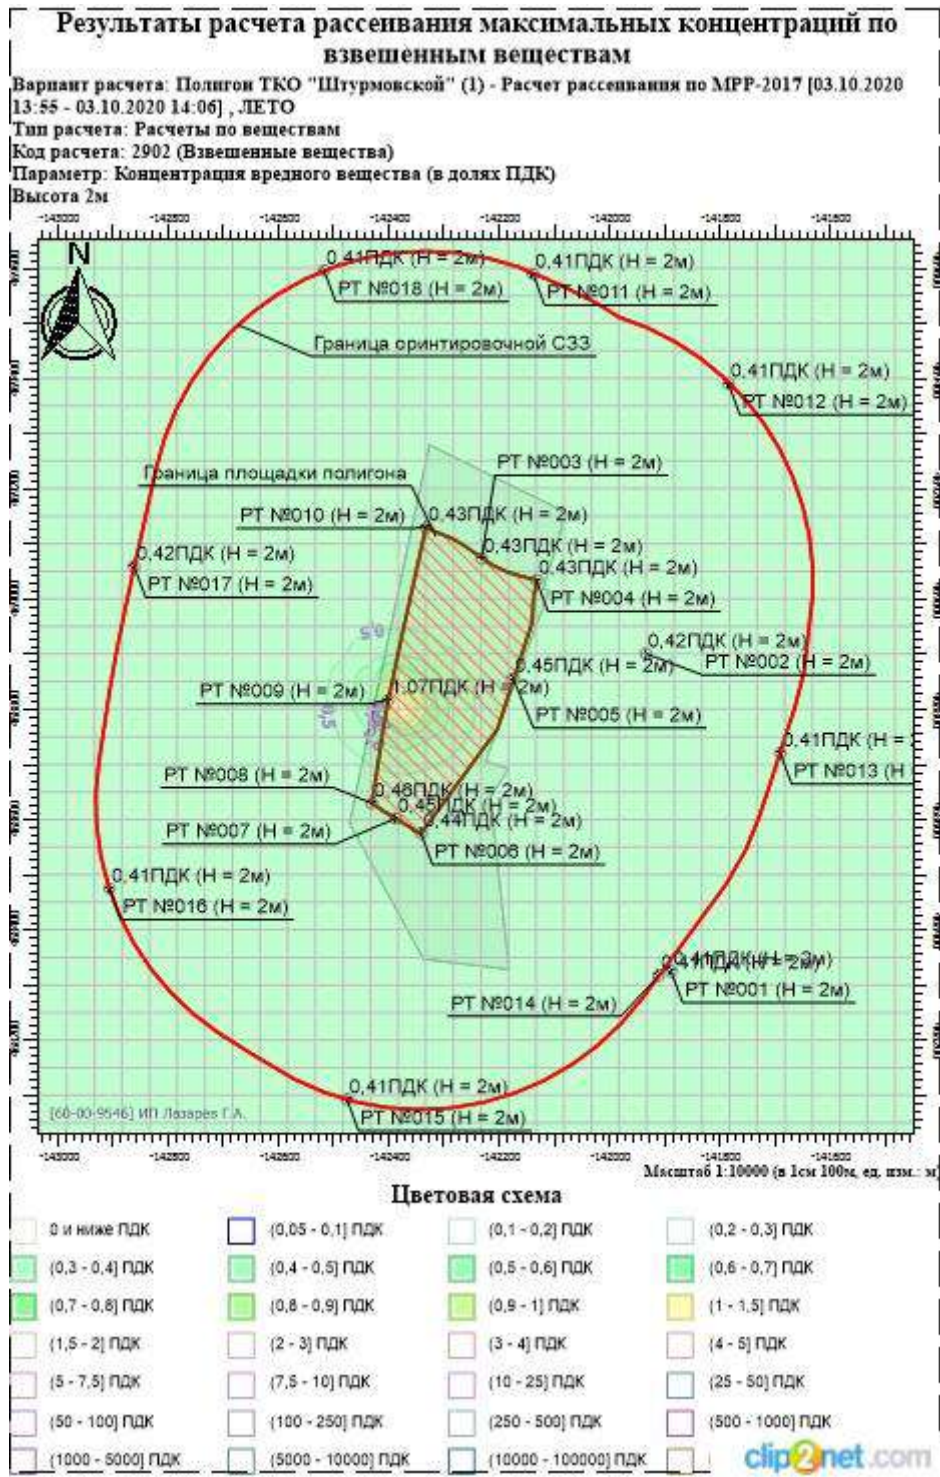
Результаты расчета рассеивания максимальных концентраций по взвешенным веществам

Вариант расчета: Полигон ТКО "Штурмовской" (1) - Расчет рассеивания по МРР-2017 [03.10.2020 13:55 - 03.10.2020 14:06] , ЛЕТО
Тип расчета: Расчеты по веществам
Код расчета: 2902 (Взвешенные вещества)
Параметр: Концентрация вредного вещества (в долях ПДК)
Высота 2м

-143000 -142800 -142600 -142400 -142200 -142000 -141800 -141600

N

0,41ПДК (H = 2м)
РТ №018 (H = 2м)
0,41ПДК (H = 2м)
РТ №011 (H = 2м)
Граница ориентировочной СЗЗ
0,41ПДК (H = 2м)
РТ №012 (H = 2м)
Граница площадки полигона
РТ №003 (H = 2м)
РТ №010 (H = 2м)
0,43ПДК (H = 2м)
0,43ПДК (H = 2м)
0,42ПДК (H = 2м)
РТ №017 (H = 2м)
0,43ПДК (H = 2м)
РТ №004 (H = 2м)
0,5
0,42ПДК (H = 2м)
0,45ПДК (H = 2м)
РТ №002 (H = 2м)
РТ №009 (H = 2м)
1,07ПДК (H = 2м)
0,5
РТ №005 (H = 2м)
0,41ПДК (H = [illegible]
РТ №013 (H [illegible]
РТ №008 (H = 2м)
0,48ПДК (H = 2м)
0,45ПДК (H = 2м)
0,44ПДК (H = 2м)
РТ №007 (H = 2м)
РТ №006 (H = 2м)
0,41ПДК (H = 2м)
РТ №016 (H = 2м)
0,41ПДК (H = 2м)
РТ №014 (H = 2м)
РТ №001 (H = 2м)
0,41ПДК (H = 2м)
РТ №015 (H = 2м)
[60-00-9546] ИП Лазарев Г.А.

-143000 -142800 -142600 -142400 -142200 -142000 -141800 -141600
Масштаб 1:10000 (в 1см 100м, ед. изм.: м)

Цветовая схема

0 и ниже ПДК
(0,05 - 0,1] ПДК
(0,1 - 0,2] ПДК
(0,2 - 0,3] ПДК
(0,3 - 0,4] ПДК
(0,4 - 0,5] ПДК
(0,5 - 0,6] ПДК
(0,6 - 0,7] ПДК
(0,7 - 0,8] ПДК
(0,8 - 0,9] ПДК
(0,9 - 1] ПДК
(1 - 1,5] ПДК
(1,5 - 2] ПДК
(2 - 3] ПДК
(3 - 4] ПДК
(4 - 5] ПДК
(5 - 7,5] ПДК
(7,5 - 10] ПДК
(10 - 25] ПДК
(25 - 50] ПДК
(50 - 100] ПДК
(100 - 250] ПДК
(250 - 500] ПДК
(500 - 1000] ПДК
(1000 - 5000] ПДК
(5000 - 10000] ПДК
(10000 - 100000] ПДК

clip2net.com